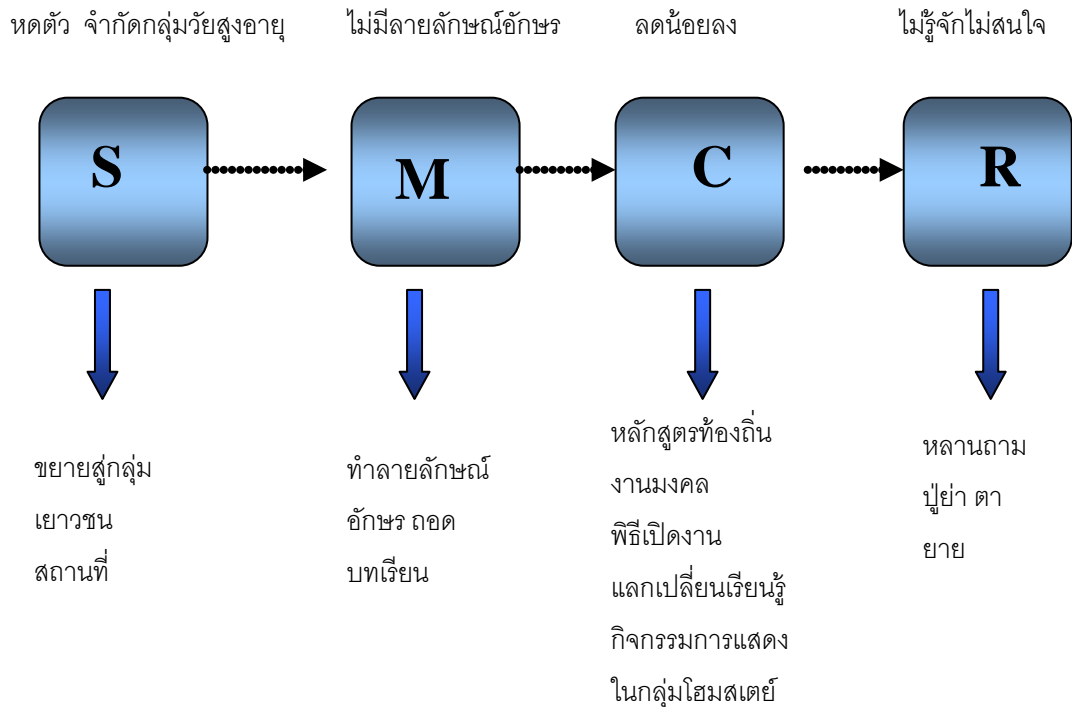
หดตัว จำกัดกลุ่มวัยสูงอายุ

ไม่มีลายลักษณ์อักษร

ลดน้อยลง

ไม่รู้จักไม่สนใจ

S

M

C

R

ขยายสู่กลุ่ม
เยาวชน
สถานที่

ทำลายลักษณ์
อักษร ถอด
บทเรียน

หลักสูตรท้องถิ่น
งานมงคล
พิธีเปิดงาน
แลกเปลี่ยนเรียนรู้
กิจกรรมการแสดง
ในกลุ่มโฮมสเตย์

หลานถาม
ปู่ย่า ตา
ยาย